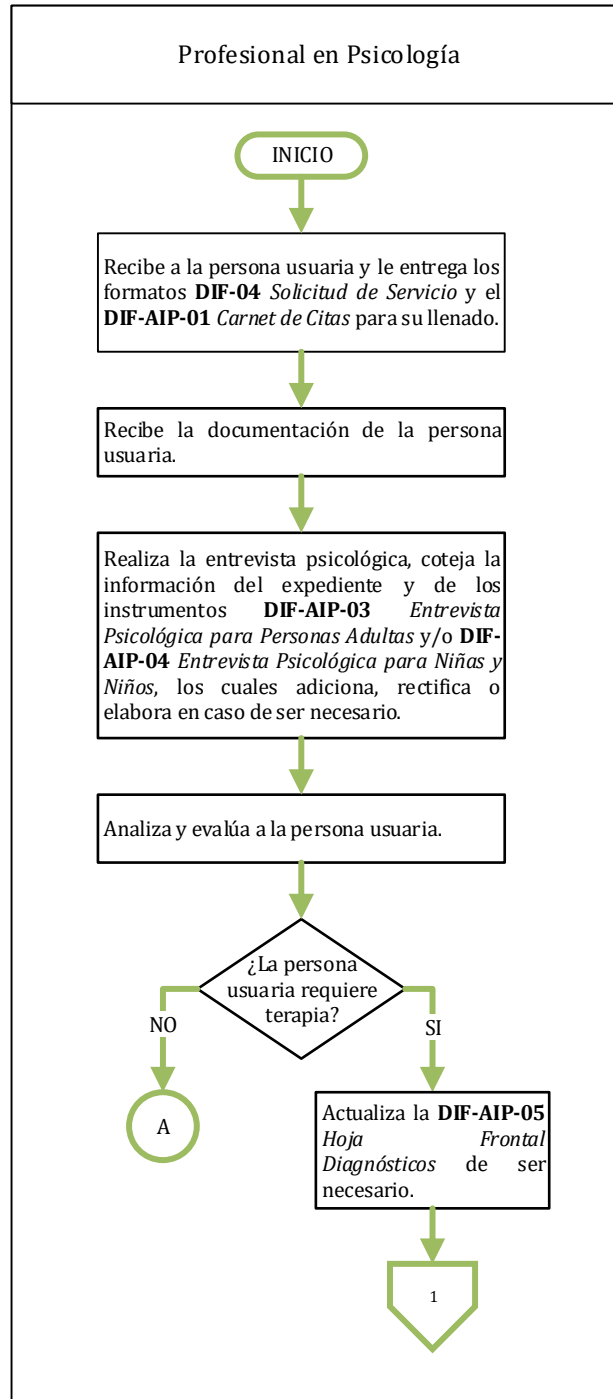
Profesional en Psicología

INICIO

Recibe a la persona usuaria y le entrega los formatos **DIF-04** *Solicitud de Servicio* y el **DIF-AIP-01** *Carnet de Citas* para su llenado.

Recibe la documentación de la persona usuaria.

Realiza la entrevista psicológica, coteja la información del expediente y de los instrumentos **DIF-AIP-03** *Entrevista Psicológica para Personas Adultas* y/o **DIF-AIP-04** *Entrevista Psicológica para Niñas y Niños*, los cuales adiciona, rectifica o elabora en caso de ser necesario.

Analiza y evalúa a la persona usuaria.

¿La persona usuaria requiere terapia?

NO

SI

A

Actualiza la **DIF-AIP-05** *Hoja Frontal Diagnósticos* de ser necesario.

1